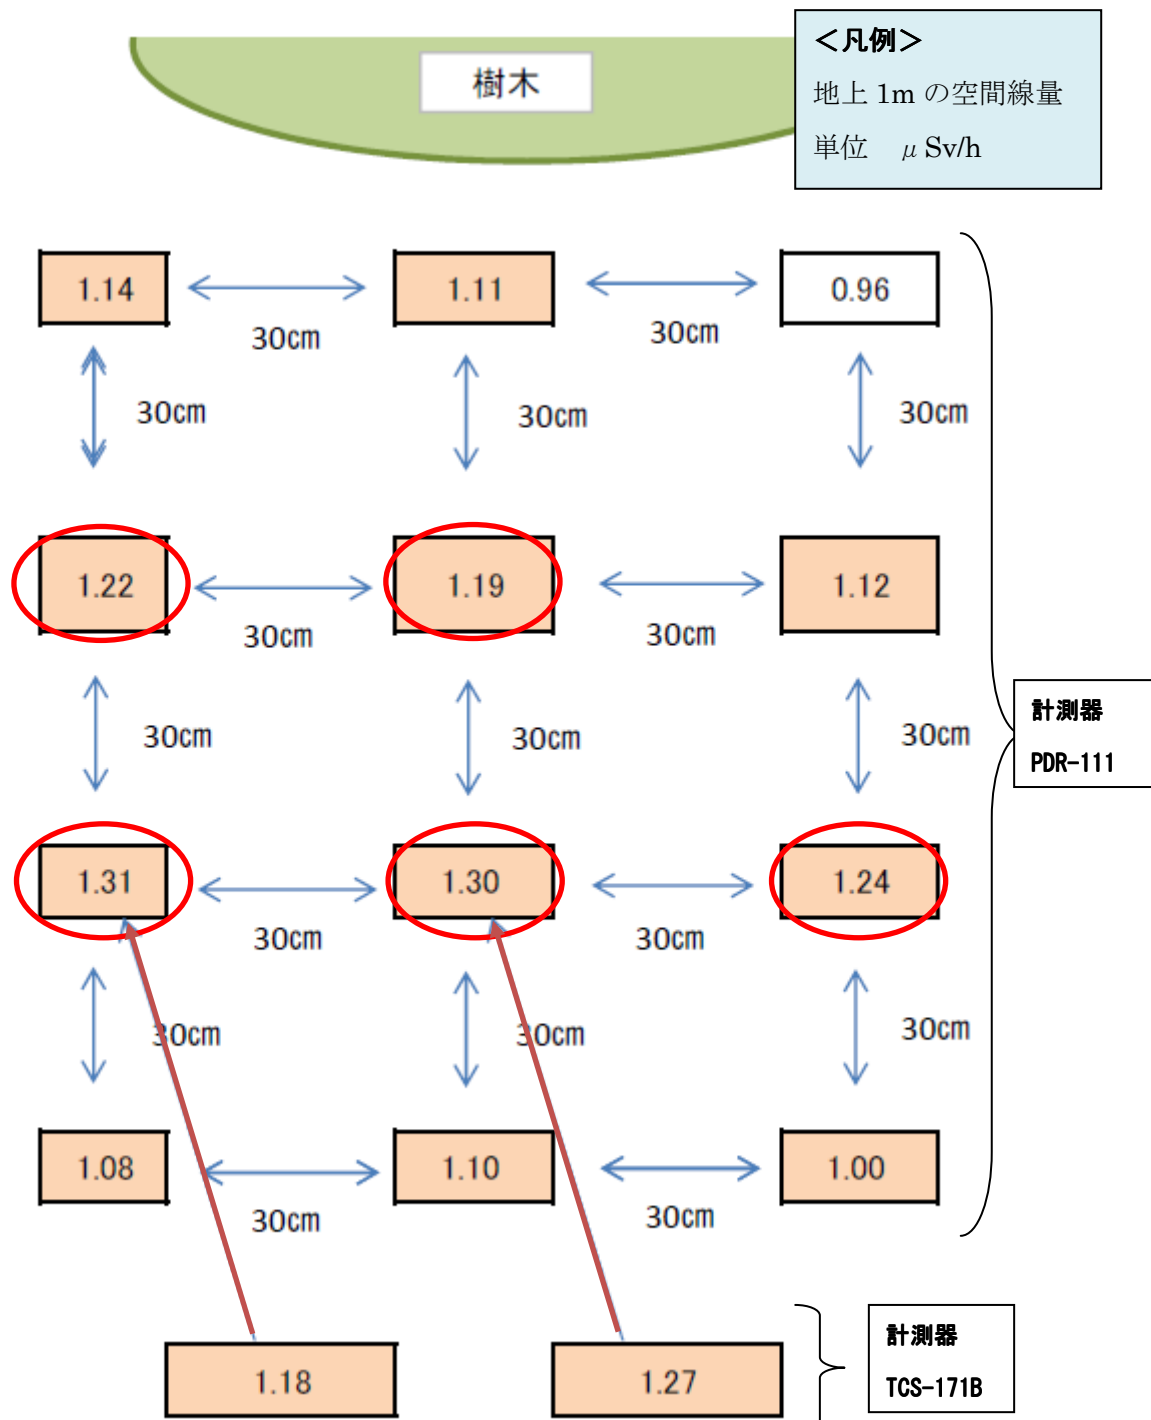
樹木

<凡例>
地上 1m の空間線量
単位　μ Sv/h

1.14
30cm
1.11
30cm
0.96
30cm
30cm
30cm

1.22
30cm
1.19
30cm
1.12
30cm
30cm
30cm

計測器
PDR-111

1.31
30cm
1.30
30cm
1.24
30cm
30cm
30cm

1.08
30cm
1.10
30cm
1.00

1.18
1.27

計測器
TCS-171B